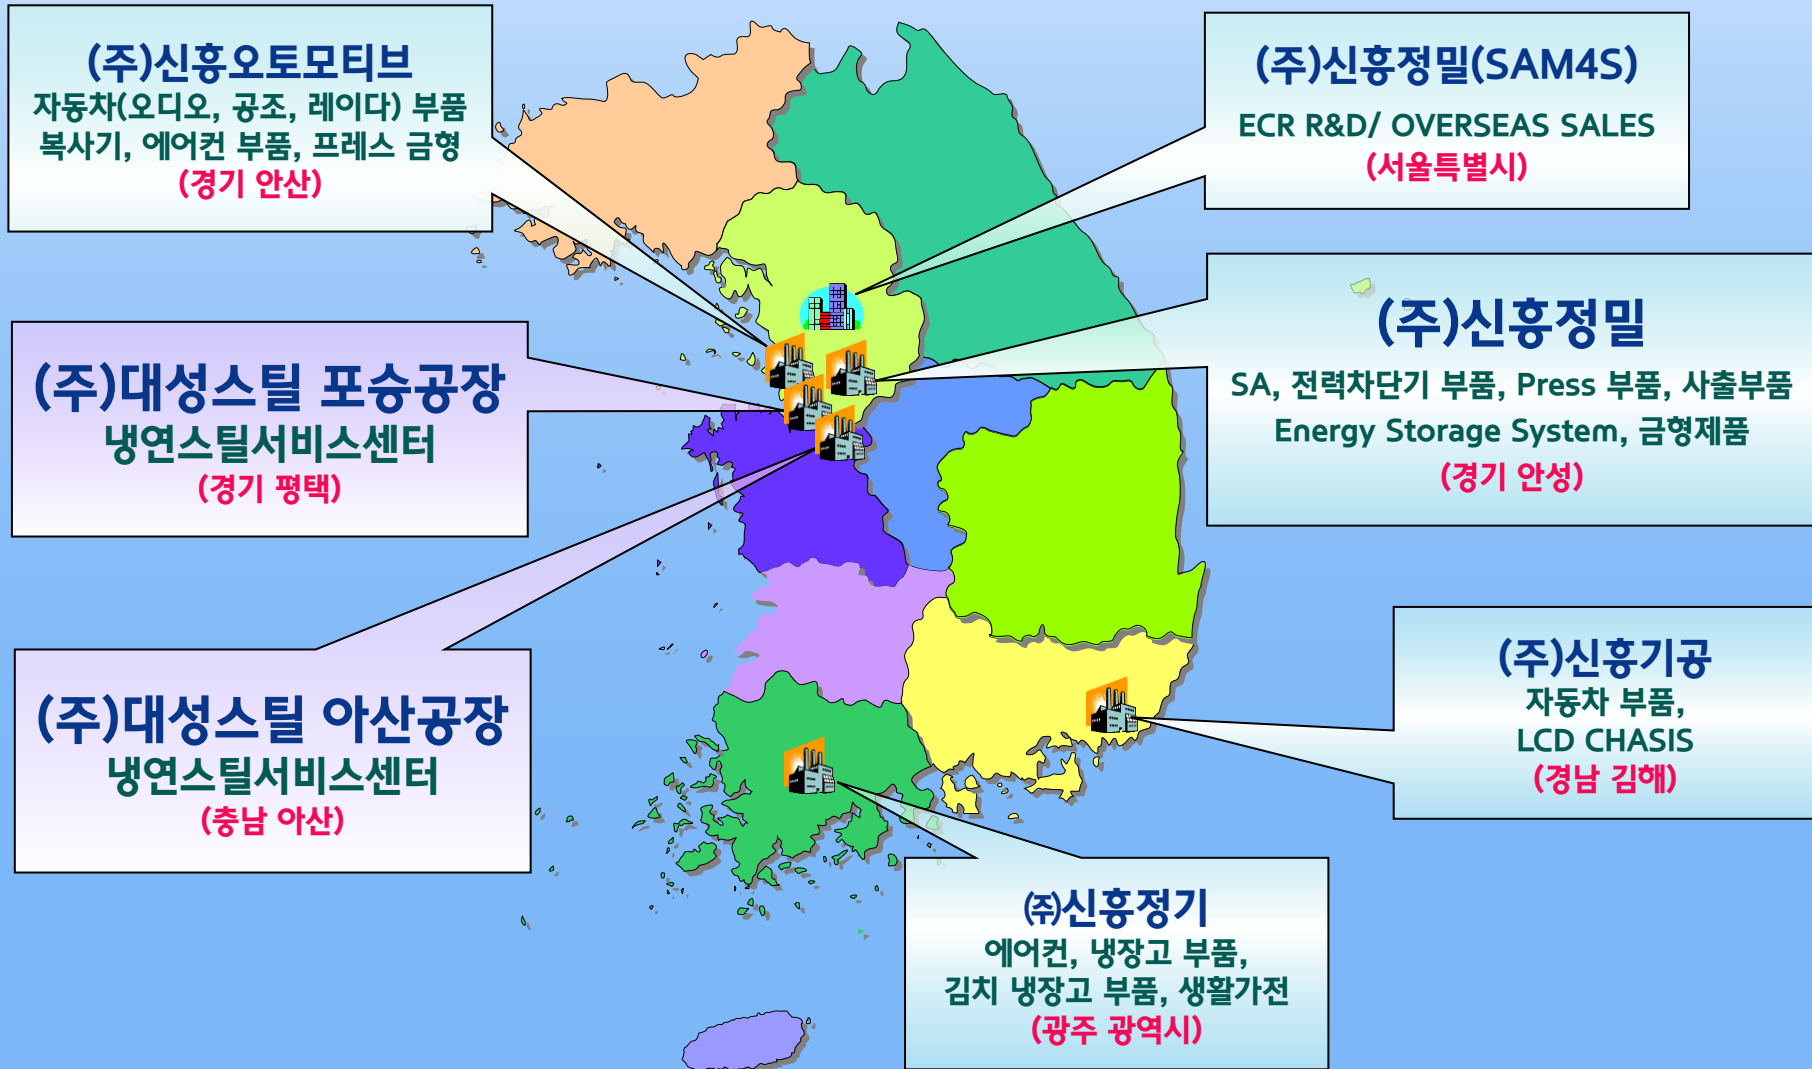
(주)신흥오토모티브
자동차(오디오, 공조, 레이다) 부품
복사기, 에어컨 부품, 프레스 금형
(경기 안산)

(주)신흥정밀(SAM4S)
ECR R&D/ OVERSEAS SALES
(서울특별시)

(주)신흥정밀
SA, 전력차단기 부품, Press 부품, 사출부품
Energy Storage System, 금형제품
(경기 안성)

(주)대성스틸 포승공장
냉연스틸서비스센터
(경기 평택)

(주)대성스틸 아산공장
냉연스틸서비스센터
(충남 아산)

(주)신흥기공
자동차 부품,
LCD CHASIS
(경남 김해)

㈜신흥정기
에어컨, 냉장고 부품,
김치 냉장고 부품, 생활가전
(광주 광역시)